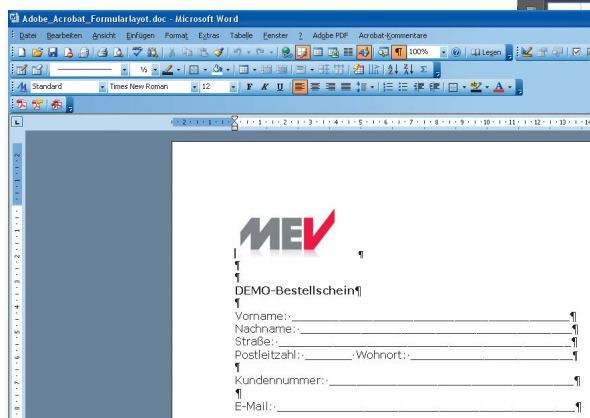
Adobe_Acrobat_Formularlayot.doc - Microsoft Word

Datei Bearbeiten Ansicht Einfügen Format Extras Tabelle Fenster ? Adobe PDF Acrobat-Kommentare

100% Lesen

Standard Times New Roman 12

MEV ¶

¶

¶

DEMO-Bestellschein¶

¶

Vorname: ____________________¶

Nachname: ____________________¶

Straße: ____________________¶

Postleitzahl: ________ Wohnort: ____________________¶

¶

Kundennummer: ____________________¶

¶

E-Mail: ____________________¶